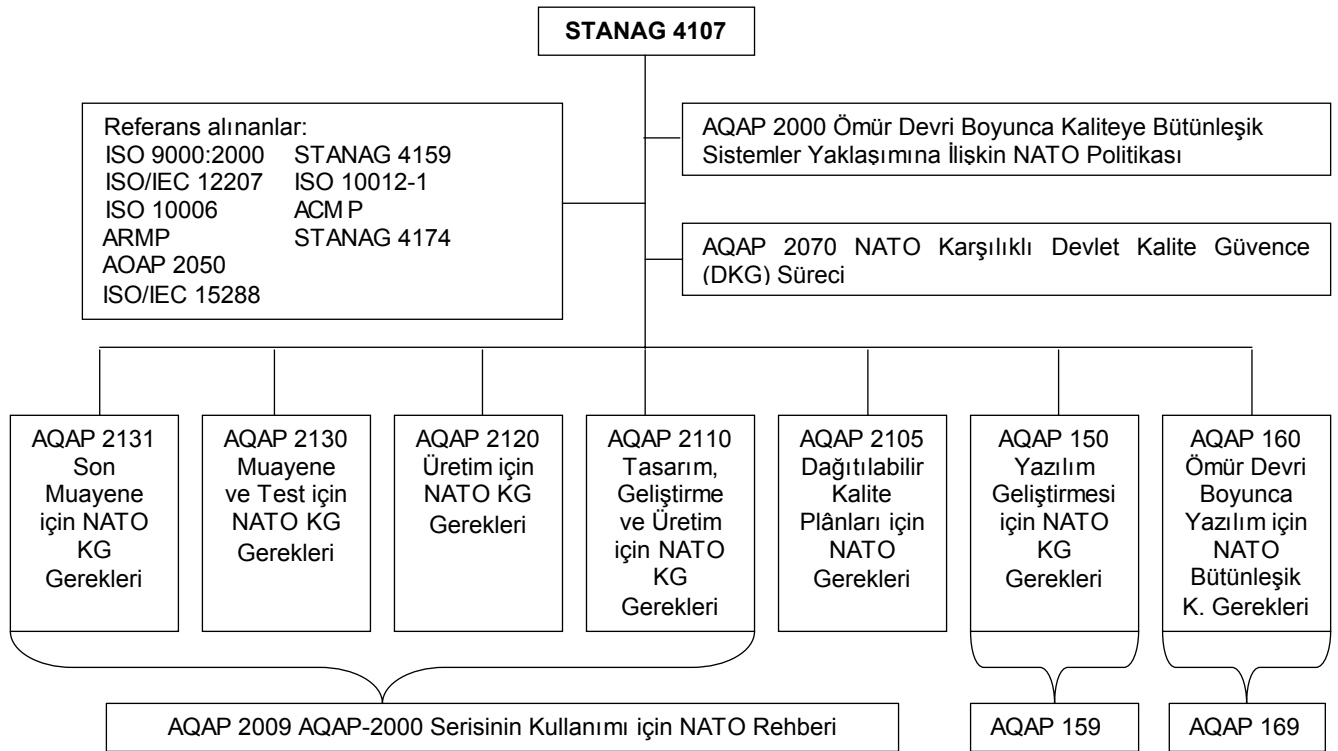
STANAG 4107

Referans alınanlar:
ISO 9000:2000
ISO/IEC 12207
ISO 10006
ARMP
AOAP 2050
ISO/IEC 15288
STANAG 4159
ISO 10012-1
ACM P
STANAG 4174

AQAP 2000 Ömür Devri Boyunca Kaliteye Bütünleşik Sistemler Yaklaşımına İlişkin NATO Politikası

AQAP 2070 NATO Karşılıklı Devlet Kalite Güvence (DKG) Süreci

AQAP 2131 Son Muayene için NATO KG Gerekleri

AQAP 2130 Muayene ve Test için NATO KG Gerekleri

AQAP 2120 Üretim için NATO KG Gerekleri

AQAP 2110 Tasarım, Geliştirme ve Üretim için NATO KG Gerekleri

AQAP 2105 Dağıtılabilir Kalite Plânları için NATO Gerekleri

AQAP 150 Yazılım Geliştirmesi için NATO KG Gerekleri

AQAP 160 Ömür Devri Boyunca Yazılım için NATO Bütünleşik K. Gerekleri

AQAP 2009 AQAP-2000 Serisinin Kullanımı için NATO Rehberi

AQAP 159

AQAP 169